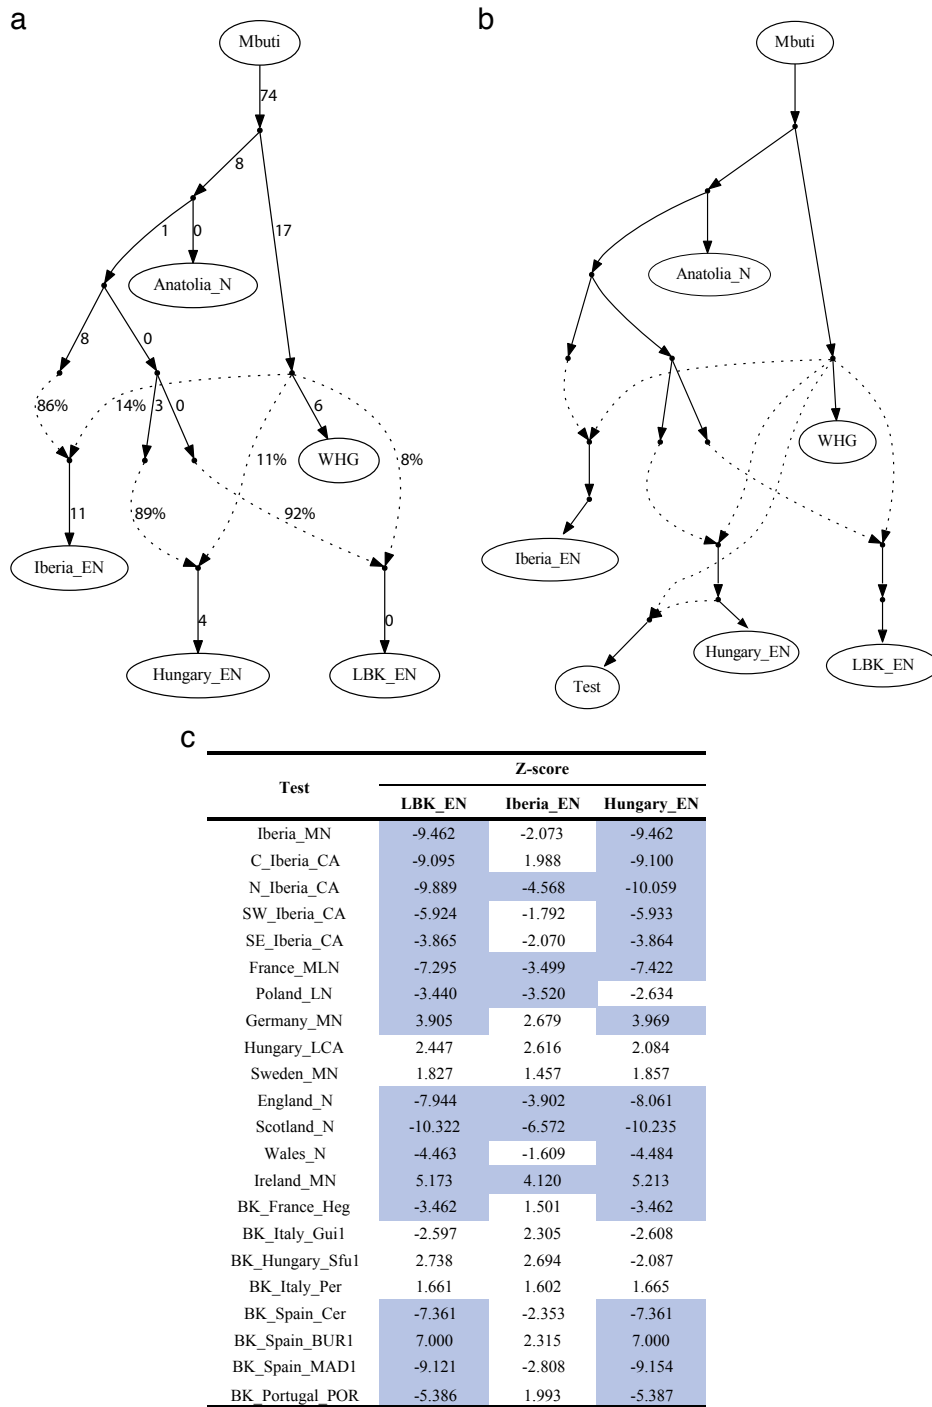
a

Mbuti

74

8

17

1

0

Anatolia_N

8

0

86%

14%

3

0

11%

6

WHG

8%

11

89%

92%

Iberia_EN

4

0

Hungary_EN

LBK_EN

b

Mbuti

Anatolia_N

WHG

Iberia_EN

Hungary_EN

LBK_EN

Test

c

| Test | Z-score LBK_EN | Z-score Iberia_EN | Z-score Hungary_EN |
|---|---|---|---|
| Iberia_MN | -9.462 | -2.073 | -9.462 |
| C_Iberia_CA | -9.095 | 1.988 | -9.100 |
| N_Iberia_CA | -9.889 | -4.568 | -10.059 |
| SW_Iberia_CA | -5.924 | -1.792 | -5.933 |
| SE_Iberia_CA | -3.865 | -2.070 | -3.864 |
| France_MLN | -7.295 | -3.499 | -7.422 |
| Poland_LN | -3.440 | -3.520 | -2.634 |
| Germany_MN | 3.905 | 2.679 | 3.969 |
| Hungary_LCA | 2.447 | 2.616 | 2.084 |
| Sweden_MN | 1.827 | 1.457 | 1.857 |
| England_N | -7.944 | -3.902 | -8.061 |
| Scotland_N | -10.322 | -6.572 | -10.235 |
| Wales_N | -4.463 | -1.609 | -4.484 |
| Ireland_MN | 5.173 | 4.120 | 5.213 |
| BK_France_Heg | -3.462 | 1.501 | -3.462 |
| BK_Italy_Gui1 | -2.597 | 2.305 | -2.608 |
| BK_Hungary_Sfu1 | 2.738 | 2.694 | -2.087 |
| BK_Italy_Per | 1.661 | 1.602 | 1.665 |
| BK_Spain_Cer | -7.361 | -2.353 | -7.361 |
| BK_Spain_BUR1 | 7.000 | 2.315 | 7.000 |
| BK_Spain_MAD1 | -9.121 | -2.808 | -9.154 |
| BK_Portugal_POR | -5.386 | 1.993 | -5.387 |